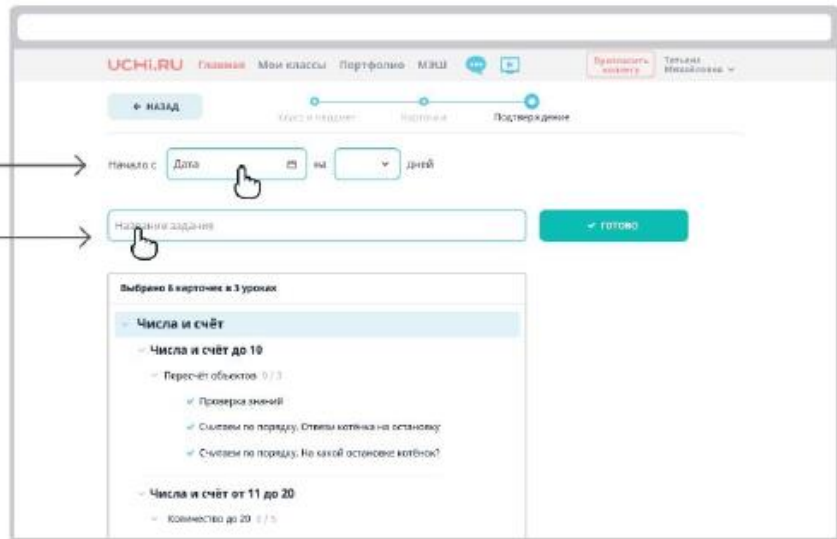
UCHi.RU Главная Мои классы Портфолио МЭШ

Пригласить коллегу

Татьяна Михайловна

← НАЗАД

Класс и предмет Карточки Подтверждение

Начало с Дата на дней

Название задания

✓ ГОТОВО

Выбрано 6 карточек в 3 уроках

Числа и счёт

Числа и счёт до 10

Пересчёт объектов 3 / 3

✓ Проверка знаний

✓ Считаем по порядку. Отвезы котёнка на остановку

✓ Считаем по порядку. На какой остановке котёнок?

Числа и счёт от 11 до 20

Количество до 20 1 / 5